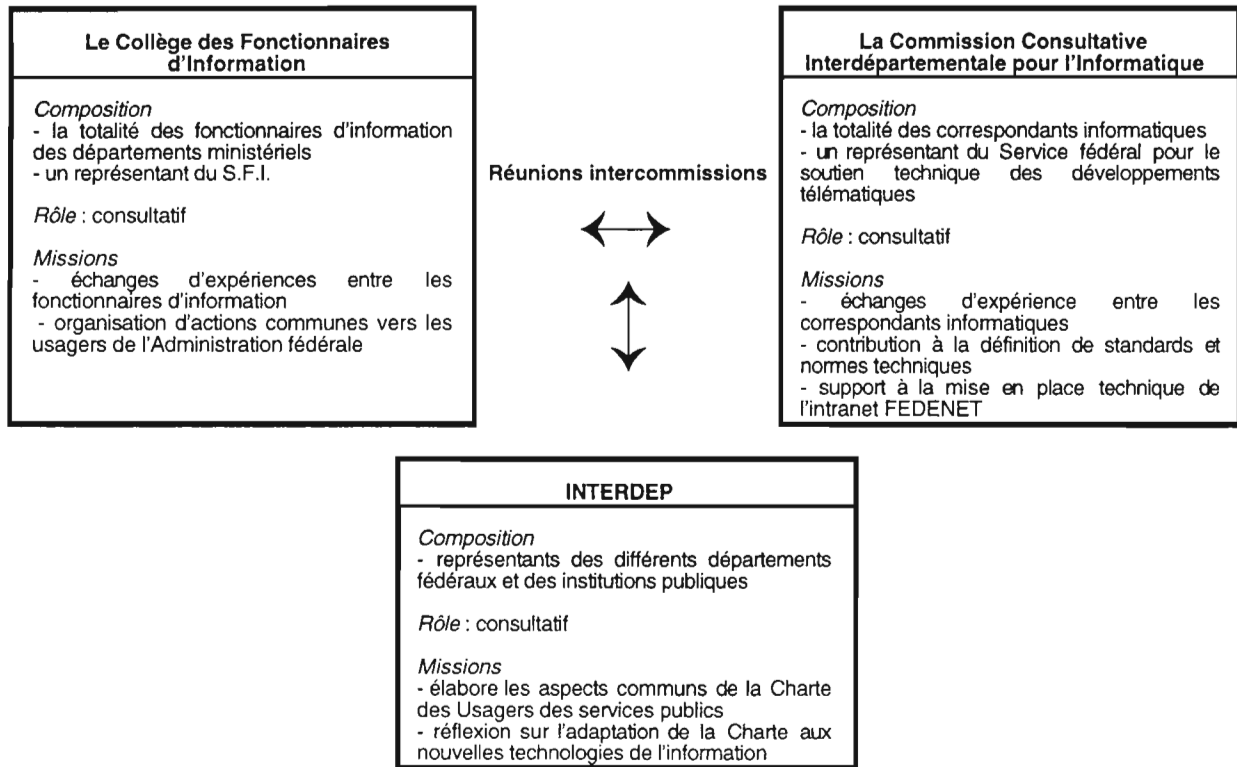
Le Collège des Fonctionnaires d'Information

Composition
- la totalité des fonctionnaires d'information des départements ministériels
- un représentant du S.F.I.

Rôle : consultatif

Missions
- échanges d'expériences entre les fonctionnaires d'information
- organisation d'actions communes vers les usagers de l'Administration fédérale

Réunions intercommissions

La Commission Consultative Interdépartementale pour l'Informatique

Composition
- la totalité des correspondants informatiques
- un représentant du Service fédéral pour le soutien technique des développements télématiques

Rôle : consultatif

Missions
- échanges d'expérience entre les correspondants informatiques
- contribution à la définition de standards et normes techniques
- support à la mise en place technique de l'intranet FEDENET

INTERDEP

Composition
- représentants des différents départements fédéraux et des institutions publiques

Rôle : consultatif

Missions
- élabore les aspects communs de la Charte des Usagers des services publics
- réflexion sur l'adaptation de la Charte aux nouvelles technologies de l'information